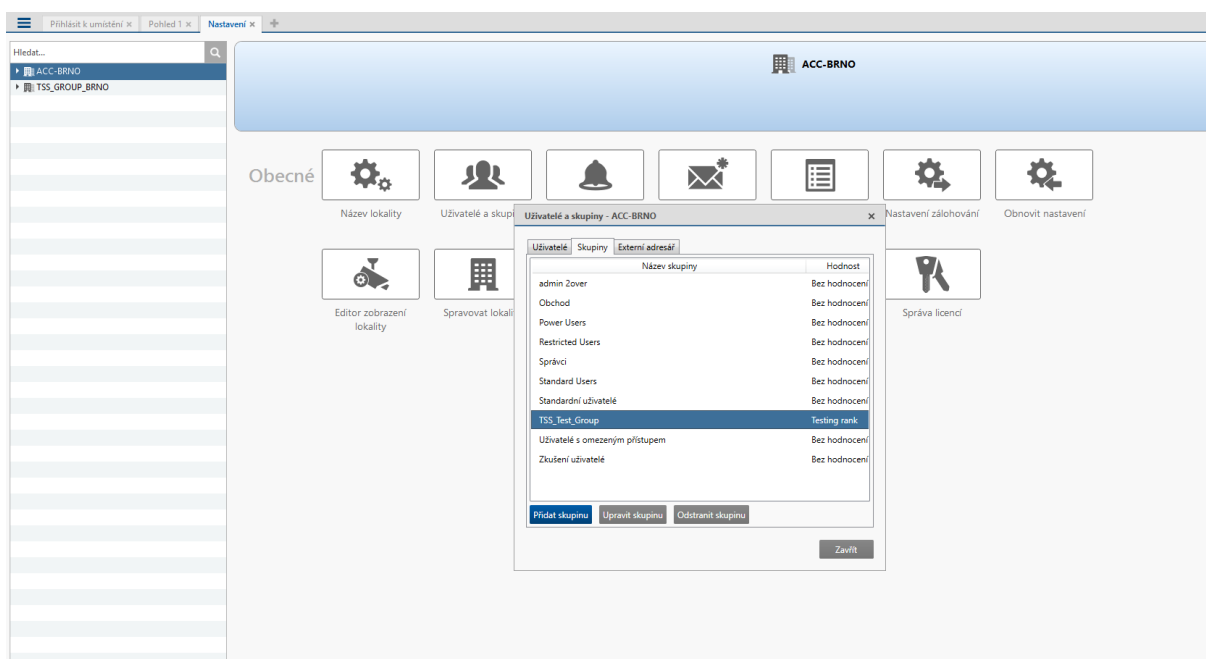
Přihlásit k umístění × Pohled 1 × Nastavení × +

Hledat...

ACC-BRNO
TSS_GROUP_BRNO

ACC-BRNO

Obecné

Název lokality

Uživatelé a skupi

Nastavení zálohování

Obnovit nastavení

Editor zobrazení lokality

Spravovat lokali

Správa licencí

Uživatelé a skupiny - ACC-BRNO ×

Uživatelé Skupiny Externí adresář

| Název skupiny | Hodnost |
|---|---|
| admin Zover | Bez hodnocení |
| Obchod | Bez hodnocení |
| Power Users | Bez hodnocení |
| Restricted Users | Bez hodnocení |
| Správci | Bez hodnocení |
| Standard Users | Bez hodnocení |
| Standardní uživatelé | Bez hodnocení |
| TSS_Test_Group | Testing rank |
| Uživatelé s omezeným přístupem | Bez hodnocení |
| Zkušení uživatelé | Bez hodnocení |

Přidat skupinu Upravit skupinu Odstranit skupinu

Zavřít